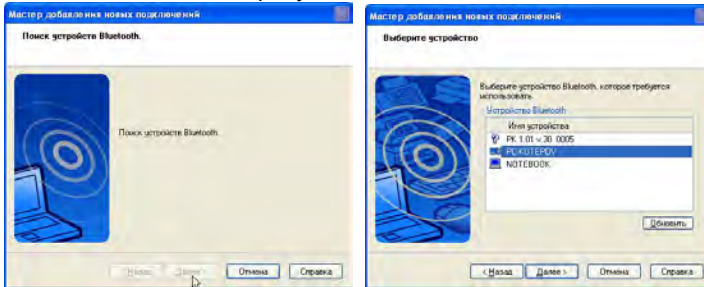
Мастер добавления новых подключений

Поиск устройств Bluetooth.

Поиск устройств Bluetooth.

< Назад | Далее > | Отмена | Справка

Мастер добавления новых подключений

Выберите устройство

Выберите устройство Bluetooth, которое требуется использовать.

Устройства Bluetooth

| Имя устройства |
|---|
| PK 1.01 v 30 0005 |
| PC-KOTEPOV |
| NOTEBOOK |

Обновить

< Назад | Далее > | Отмена | Справка